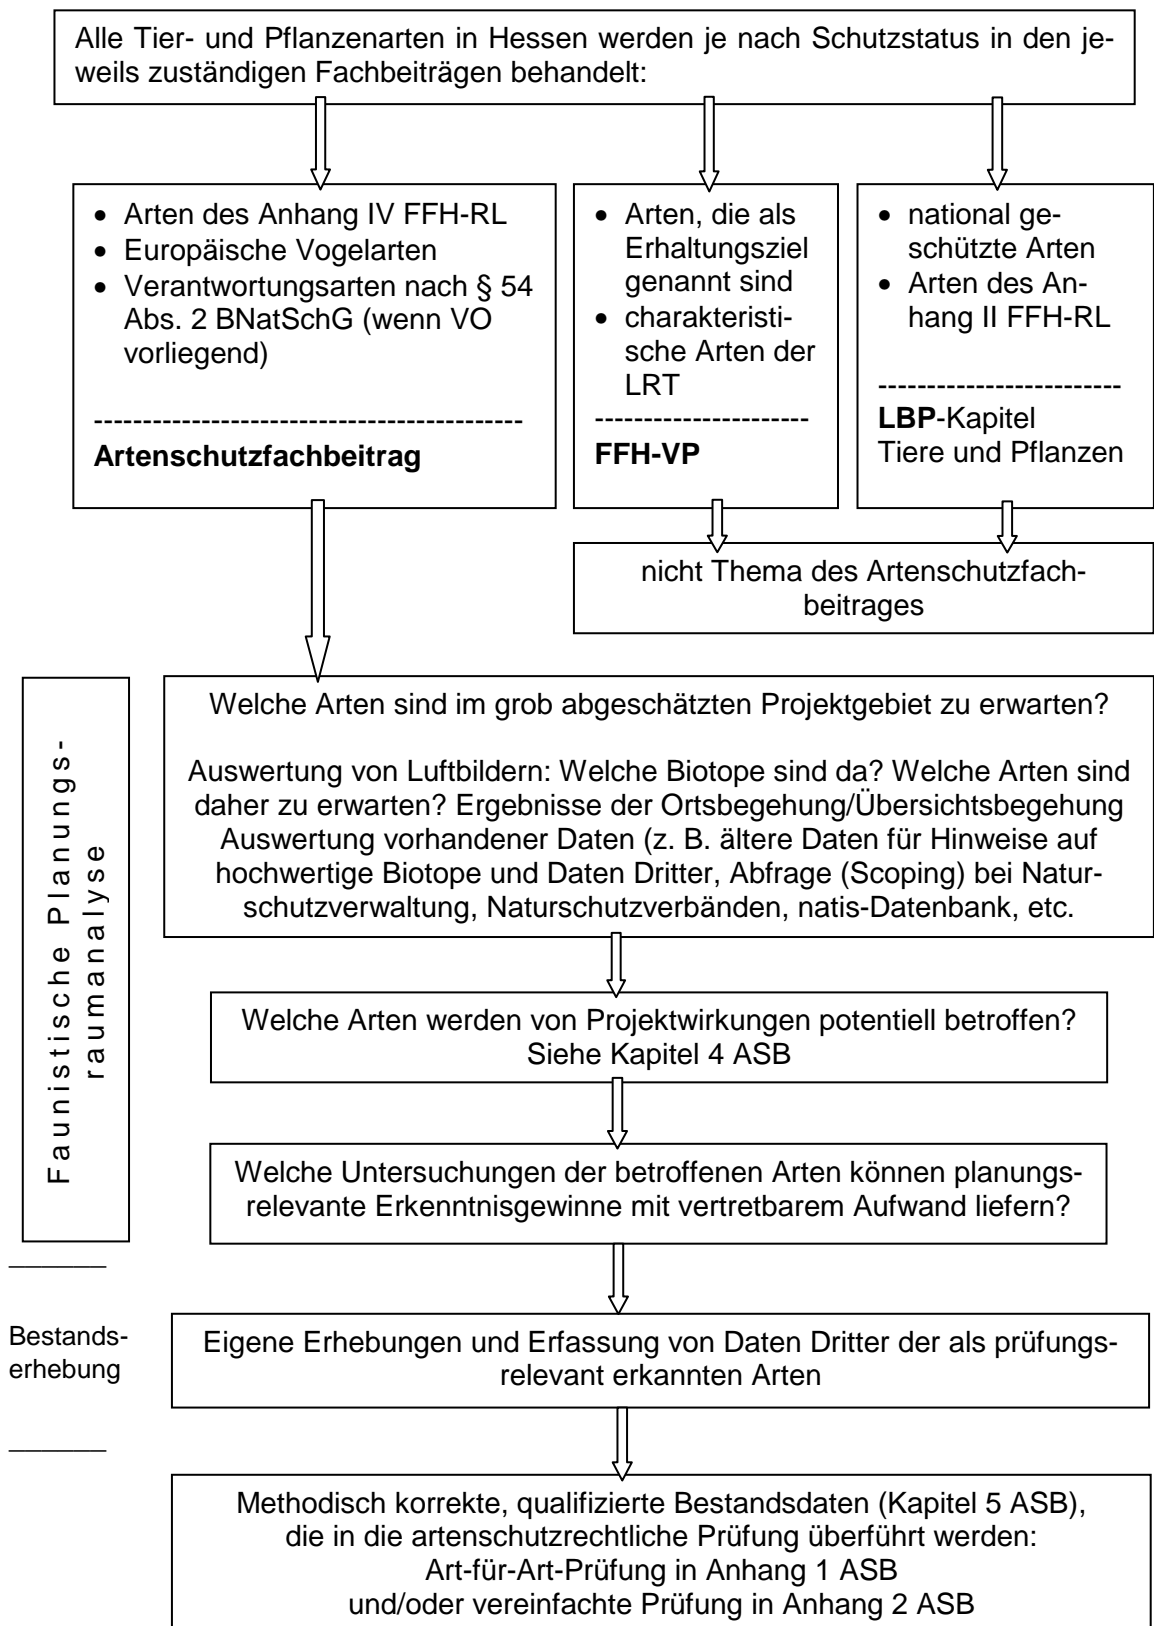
Alle Tier- und Pflanzenarten in Hessen werden je nach Schutzstatus in den jeweils zuständigen Fachbeiträgen behandelt:

- Arten des Anhang IV FFH-RL
- Europäische Vogelarten
- Verantwortungsarten nach § 54 Abs. 2 BNatSchG (wenn VO vorliegend)

--------------------------------------------
**Artenschutzfachbeitrag**

- Arten, die als Erhaltungsziel genannt sind
- charakteristische Arten der LRT

---------------------
**FFH-VP**

- national geschützte Arten
- Arten des Anhang II FFH-RL

------------------------
**LBP**-Kapitel Tiere und Pflanzen

nicht Thema des Artenschutzfachbeitrages

Faunistische Planungsraumanalyse

Welche Arten sind im grob abgeschätzten Projektgebiet zu erwarten?

Auswertung von Luftbildern: Welche Biotope sind da? Welche Arten sind daher zu erwarten? Ergebnisse der Ortsbegehung/Übersichtsbegehung Auswertung vorhandener Daten (z. B. ältere Daten für Hinweise auf hochwertige Biotope und Daten Dritter, Abfrage (Scoping) bei Naturschutzverwaltung, Naturschutzverbänden, natis-Datenbank, etc.

Welche Arten werden von Projektwirkungen potentiell betroffen? Siehe Kapitel 4 ASB

Welche Untersuchungen der betroffenen Arten können planungsrelevante Erkenntnisgewinne mit vertretbarem Aufwand liefern?

Bestandserhebung

Eigene Erhebungen und Erfassung von Daten Dritter der als prüfungsrelevant erkannten Arten

Methodisch korrekte, qualifizierte Bestandsdaten (Kapitel 5 ASB), die in die artenschutzrechtliche Prüfung überführt werden:
Art-für-Art-Prüfung in Anhang 1 ASB
und/oder vereinfachte Prüfung in Anhang 2 ASB